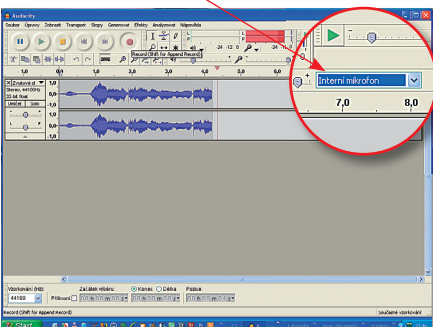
Audacity
Soubor Úpravy Zobrazit Transport Stopy Generovat Efekty Analyzovat Nápověda
Record (Shift for Append Record)
-24 -12 0
Interní mikrofon
7,0
8,0
1,0 0,0 1,0 2,0 3,0 4,0 5,0 6,0
Zvukový st.
Stereo, 44100Hz
32-bit float
Umlčet Sólo
1,0
0,0
-1,0
1,0
0,0
-1,0
Vzorkování (Hz):
44100
Začátek výběru:
Přitáhnout
Konec
Délka
Pozice:
Record (Shift for Append Record)
Současné vzorkování
Start